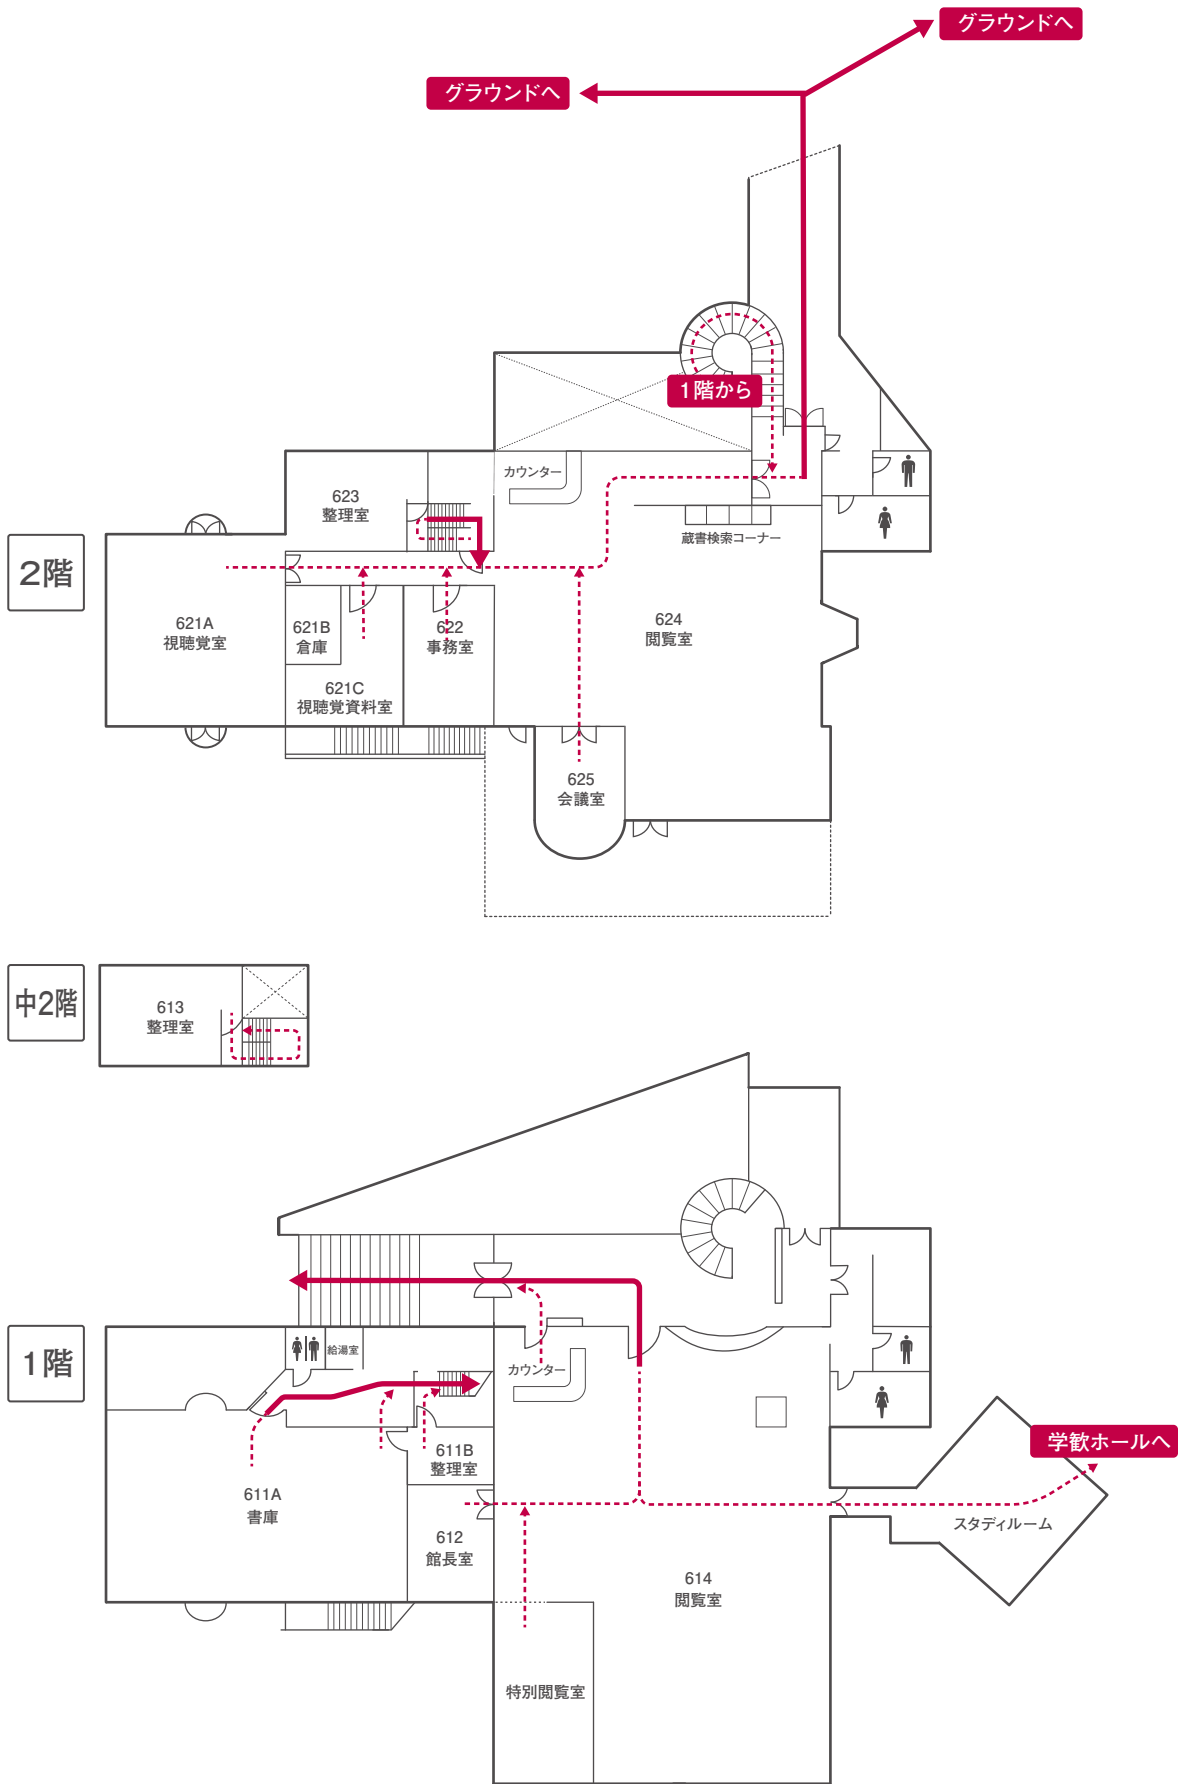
グラウンドへ

グラウンドへ

1階から

カウンター

623
整理室

蔵書検索コーナー

2階

621A
視聴覚室

621B
倉庫

622
事務室

624
閲覧室

621C
視聴覚資料室

625
会議室

中2階

613
整理室

1階

給湯室

カウンター

611B
整理室

学歓ホールへ

611A
書庫

612
館長室

スタディルーム

614
閲覧室

特別閲覧室